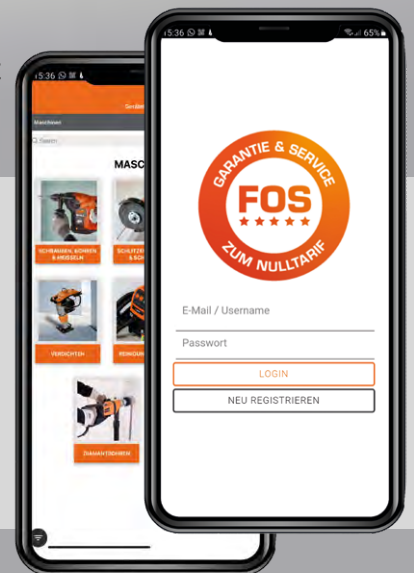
15:36
Geräte
Maschinen
Suchen
MASC
SCHRAUBEN, BOHREN & MEISSELN
SCHLITZEN & SCH
VERDICHTEN
REINIGUN
DIAMANTBOHREN

15:36
65%
GARANTIE & SERVICE
FOS
★★★★★
ZUM NULLTARIF
E-Mail / Username
Passwort
LOGIN
NEU REGISTRIEREN